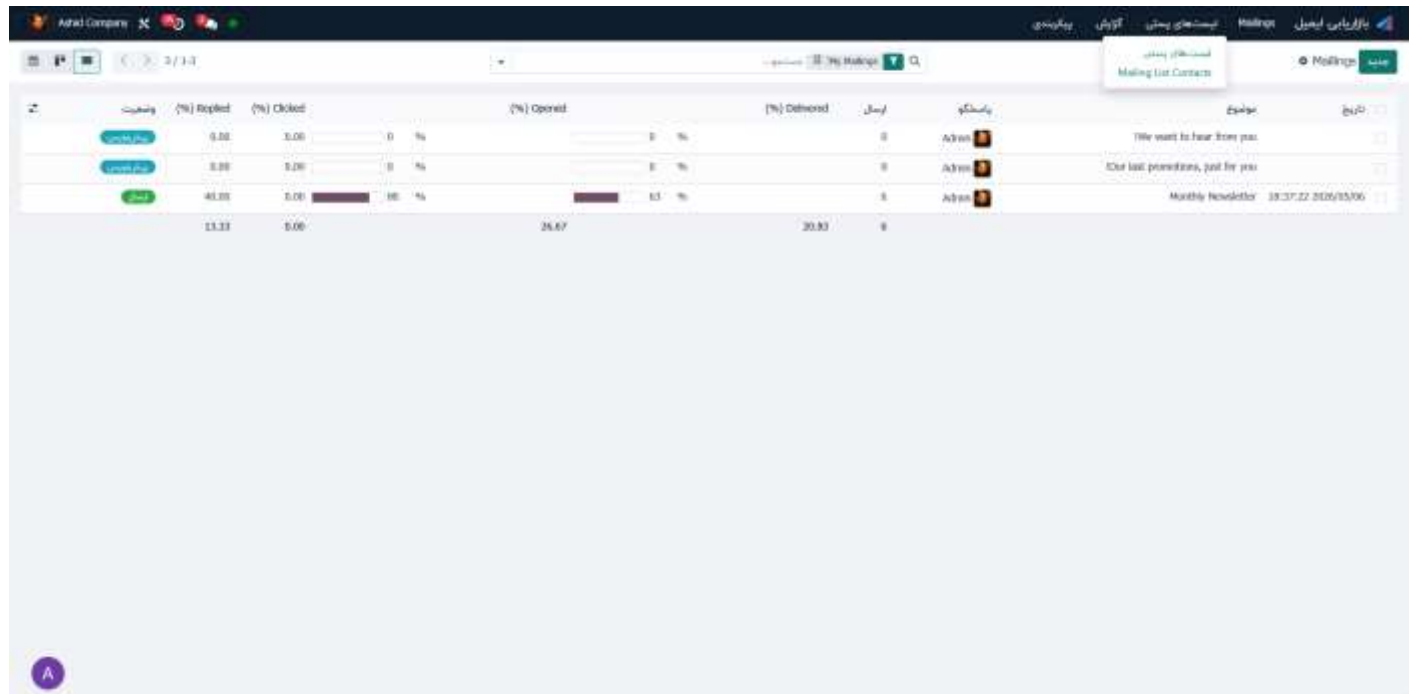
بازاریابی ایمیل Mailings لیست‌های پستی گزارش پیکربندی

Ashid Company

لیست‌های پستی
Mailing List Contacts

جدید Mailings

My Mailings جستجو...

1-3 / 3

| تاریخ | موضوع | پاسخگو | ارسال | (%) Delivered | (%) Opened | (%) Clicked | (%) Replied | وضعیت |
|---|---|---|---|---|---|---|---|---|
| | We want to hear from you | Admin | 0 | | 0 % | 0.00 0 % | 0.00 | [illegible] |
| | Our last promotions, just for you | Admin | 0 | | 0 % | 0.00 0 % | 0.00 | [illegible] |
| 2026/03/06 18:37:22 | Monthly Newsletter | Admin | 5 | | 63 % | 0.00 98 % | 40.00 | ارسال |
| | | | 6 | 20.83 | 26.67 | 0.00 | 13.33 | |

A